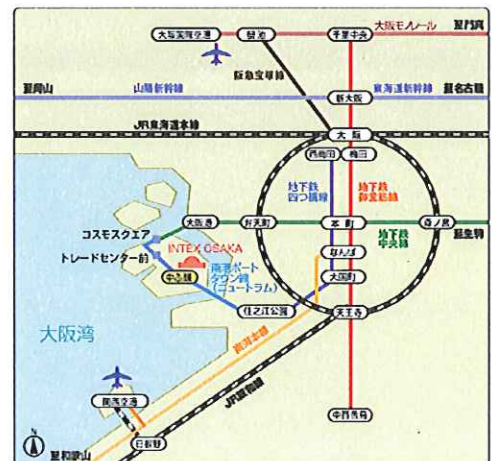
大阪国際空港
蛍池
千里中央
大阪モノレール
至門真
阪急宝塚線
至岡山
山陽新幹線
新大阪
東海道新幹線
至名古屋
JR東海道本線
大阪
西梅田
梅田
地下鉄四つ橋線
地下鉄御堂筋線
大阪港
弁天町
本町
森ノ宮
地下鉄中央線
至生駒
コスモスクエア
INTEX OSAKA
トレードセンター前
中ふ頭
南港ポートタウン線(ニュートラム)
なんば
大国町
住之江公園
天王寺
大阪湾
南海本線
関西空港
JR阪和線
日根野
至和歌山
中百舌鳥
N